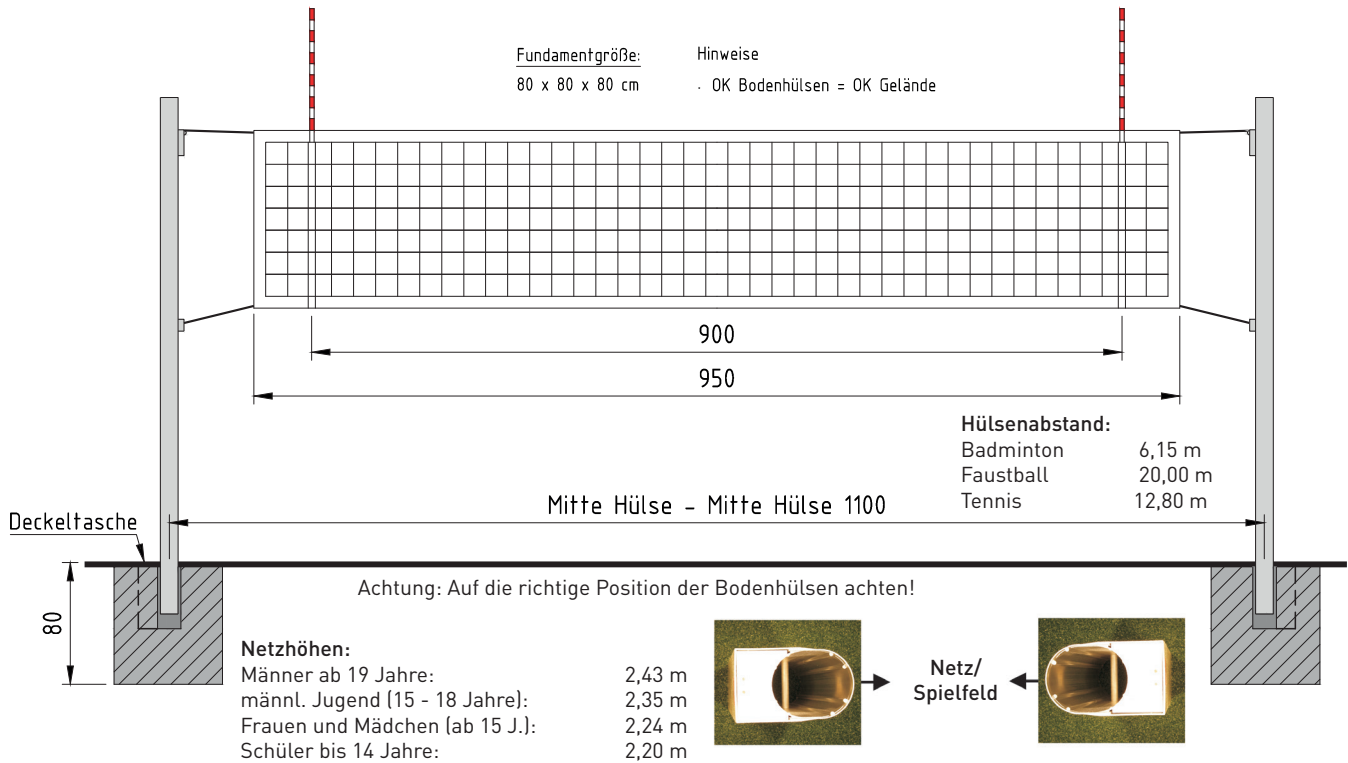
Fundamentgröße:
80 x 80 x 80 cm

Hinweise
- OK Bodenhülsen = OK Gelände

900

950

Hülsenabstand:

| | |
|---|---|
| Badminton | 6,15 m |
| Faustball | 20,00 m |
| Tennis | 12,80 m |

Mitte Hülse - Mitte Hülse 1100

Deckeltasche

80

Achtung: Auf die richtige Position der Bodenhülsen achten!

Netzhöhen:

| | |
|---|---|
| Männer ab 19 Jahre: | 2,43 m |
| männl. Jugend (15 - 18 Jahre): | 2,35 m |
| Frauen und Mädchen (ab 15 J.): | 2,24 m |
| Schüler bis 14 Jahre: | 2,20 m |

Netz/
Spielfeld